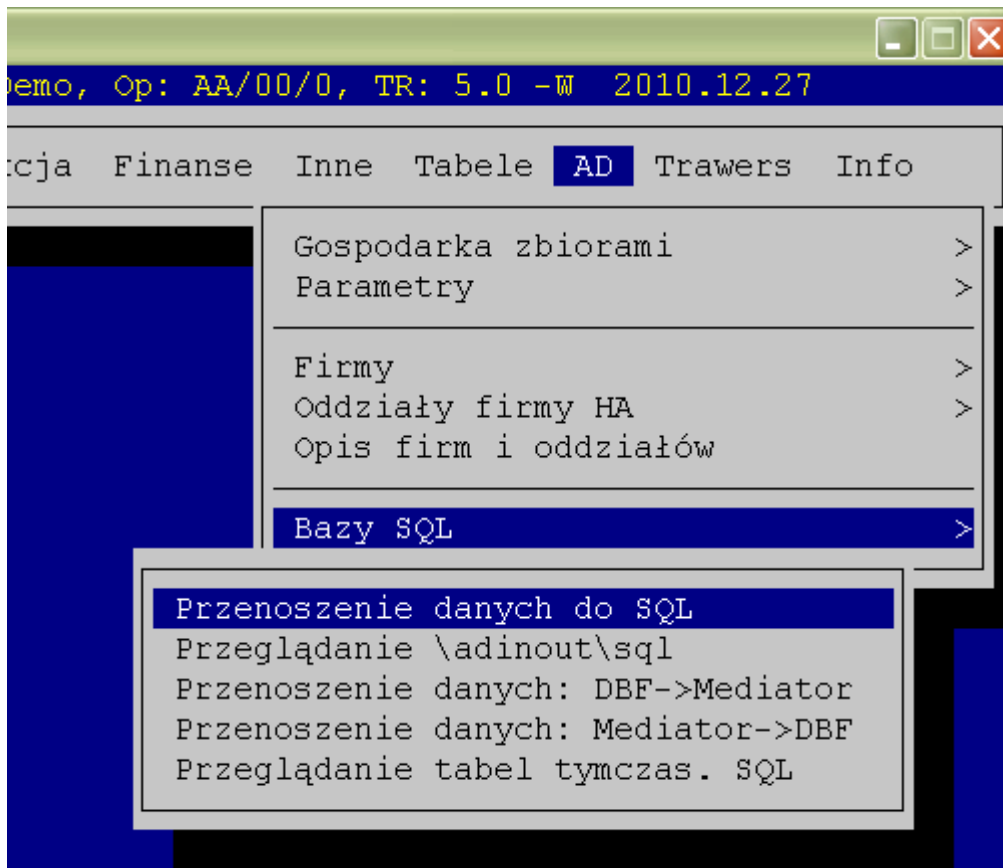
emo, Op: AA/00/0, TR: 5.0 -W 2010.12.27

cja Finanse Inne Tabele AD Trawers Info

Gospodarka zbiorami >
Parametry >

Firmy >
Oddziały firmy HA >
Opis firm i oddziałów

Bazy SQL >

Przenoszenie danych do SQL
Przeglądanie \adinout\sql
Przenoszenie danych: DBF->Mediator
Przenoszenie danych: Mediator->DBF
Przeglądanie tabel tymczas. SQL